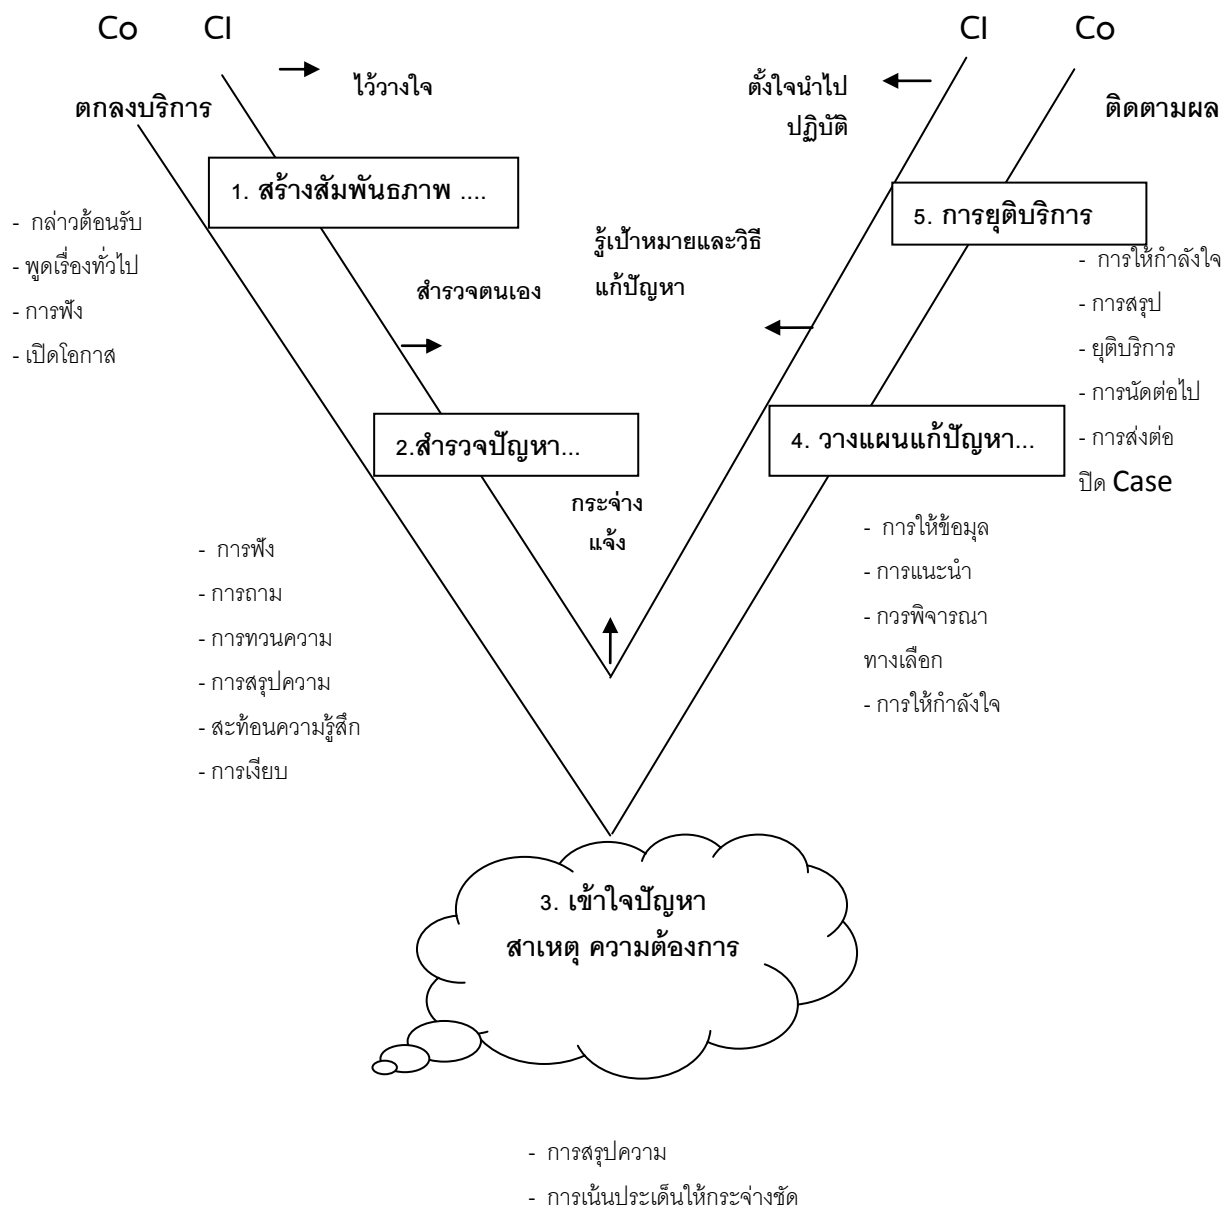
Co CI

ตกลงบริการ

ไว้วางใจ

CI Co

ตั้งใจนำไปปฏิบัติ

ติดตามผล

1. สร้างสัมพันธภาพ ....

- กล่าวต้อนรับ
- พูดเรื่องทั่วไป
- การฟัง
- เปิดโอกาส

สำรวจตนเอง

รู้เป้าหมายและวิธีแก้ปัญหา

5. การยุติบริการ

- การให้กำลังใจ
- การสรุป
- ยุติบริการ
- การนัดต่อไป
- การส่งต่อ

ปิด Case

2.สำรวจปัญหา...

4. วางแผนแก้ปัญหา...

กระจ่างแจ้ง

- การฟัง
- การถาม
- การทวนความ
- การสรุปความ
- สะท้อนความรู้สึก
- การเงียบ

- การให้ข้อมุล
- การแนะนำ
- กวรพิจารณาทางเลือก
- การให้กำลังใจ

3. เข้าใจปัญหา
สาเหตุ ความต้องการ

- การสรุปความ
- การเน้นประเด็นให้กระจ่างชัด